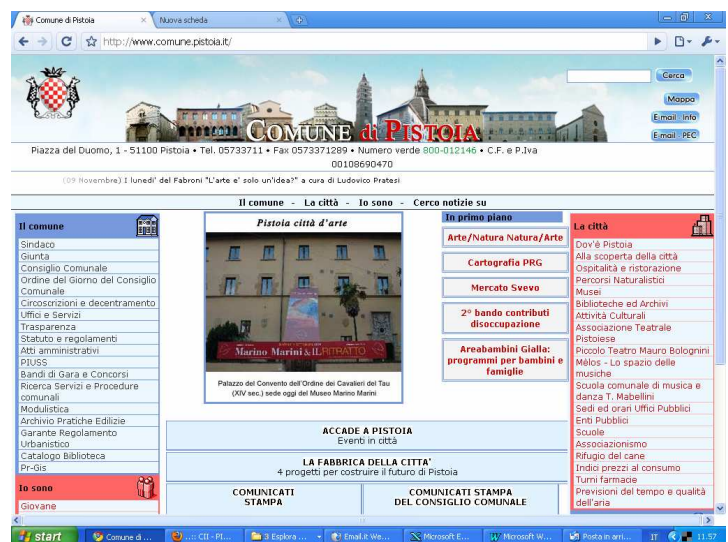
Comune di Pistoia | Nuova scheda

http://www.comune.pistoia.it/

Cerca

Mappa

E-mail Info

E-mail PEC

COMUNE di PISTOIA

Piazza del Duomo, 1 - 51100 Pistoia • Tel. 05733711 • Fax 0573371289 • Numero verde 800-012146 • C.F. e P.Iva 00108690470

(09 Novembre) I lunedì del Fabroni "L'arte e' solo un'idea?" a cura di Ludovico Pratesi

Il comune - La città - Io sono - Cerco notizie su

Il comune

Sindaco
Giunta
Consiglio Comunale
Ordine del Giorno del Consiglio Comunale
Circoscrizioni e decentramento
Uffici e Servizi
Trasparenza
Statuto e regolamenti
Atti amministrativi
PIUSS
Bandi di Gara e Concorsi
Ricerca Servizi e Procedure comunali
Modulistica
Archivio Pratiche Edilizie
Garante Regolamento Urbanistico
Catalogo Biblioteca
Pr-Gis

Io sono

Giovane

Pistoia città d'arte

Marino Marini & IL RITRATTO

Palazzo del Convento dell'Ordine dei Cavalieri del Tau (XIV sec.) sede oggi del Museo Marino Marini

In primo piano

Arte/Natura Natura/Arte

Cartografia PRG

Mercato Svevo

2° bando contributi disoccupazione

Areabambini Gialla: programmi per bambini e famiglie

ACCADE A PISTOIA
Eventi in città

LA FABBRICA DELLA CITTA'
4 progetti per costruire il futuro di Pistoia

COMUNICATI STAMPA

COMUNICATI STAMPA DEL CONSIGLIO COMUNALE

La città

Dov'è Pistoia
Alla scoperta della città
Ospitalità e ristorazione
Percorsi Naturalistici
Musei
Biblioteche ed Archivi
Attività Culturali
Associazione Teatrale Pistoiese
Piccolo Teatro Mauro Bolognini
Mèlos - Lo spazio delle musiche
Scuola comunale di musica e danza T. Mabellini
Sedi ed orari Uffici Pubblici
Enti Pubblici
Scuole
Associazionismo
Rifugio del cane
Indici prezzi al consumo
Turni farmacie
Previsioni del tempo e qualità dell'aria

start | Comune di ... | ...: CII - Pl... | 3 Esplora ... | Email.it We... | Microsoft E... | Microsoft W... | Posta in arri... | IT | 11.57